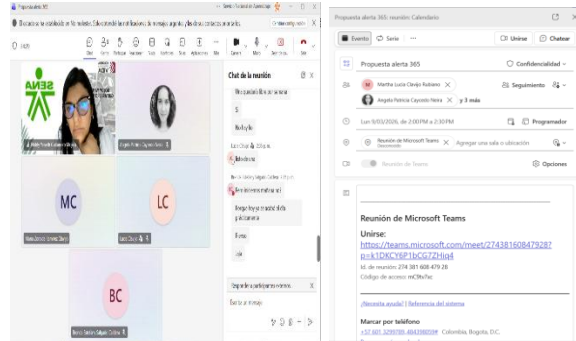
Propuesta alerta 365

Se desactivo Luz establecido en 'Mi modo de concentración'. Los mensajes urgentes y los de sus contactos prioritarios.

0:49

Chat de la reunión

MC

LC

BC

Propuesta alerta 365: reunión: Calendario

Evento

Serie

Unirse

Chatear

Propuesta alerta 365

Confidencialidad

Martha Lucia Cárdenas Rubiano

Angela Patricia Cayerda Neira

y 3 más

Seguimiento

Lun 9/03/2026, de 2:00 PM a 2:30 PM

Programador

Reunión de Microsoft Teams

Agregar una sala o ubicación

Reunión de Teams

Opciones

Reunión de Microsoft Teams

Unirse:

https://teams.microsoft.com/meet/27438160847928?p=k1DKCY6P1bCG7ZHiq4

Id. de reunión: 274 381 608 479 28

Código de acceso: mC9Ns7ac

¿Necesita ayuda? | Referencia del sistema

Marcar por teléfono

+57 601 3299700 484388008# Colombia, Bogotá, D.C.